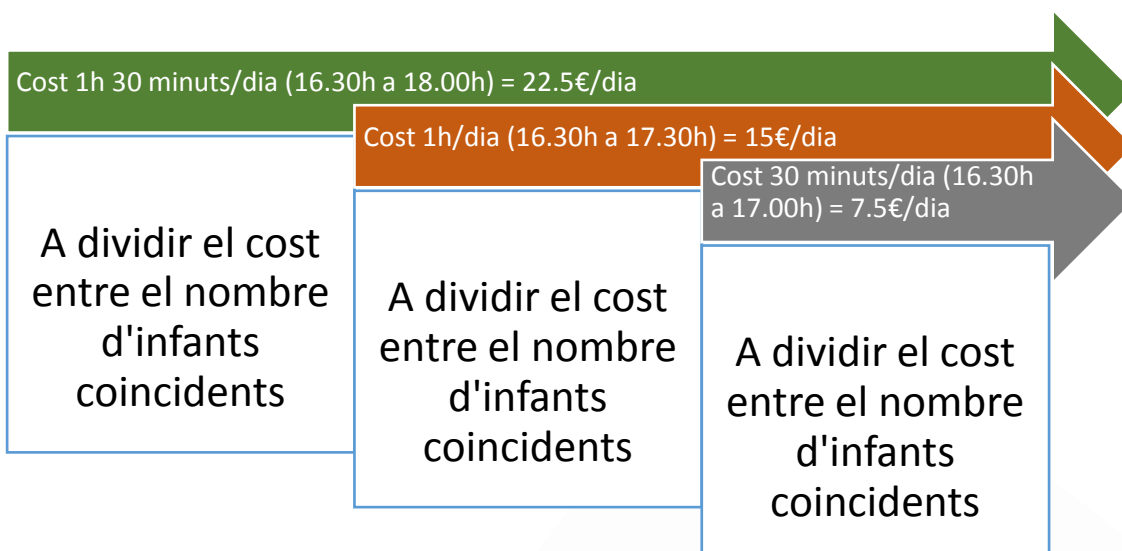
Cost 1h 30 minuts/dia (16.30h a 18.00h) = 22.5€/dia

A dividir el cost entre el nombre d'infants coincidents

Cost 1h/dia (16.30h a 17.30h) = 15€/dia

A dividir el cost entre el nombre d'infants coincidents

Cost 30 minuts/dia (16.30h a 17.00h) = 7.5€/dia

A dividir el cost entre el nombre d'infants coincidents